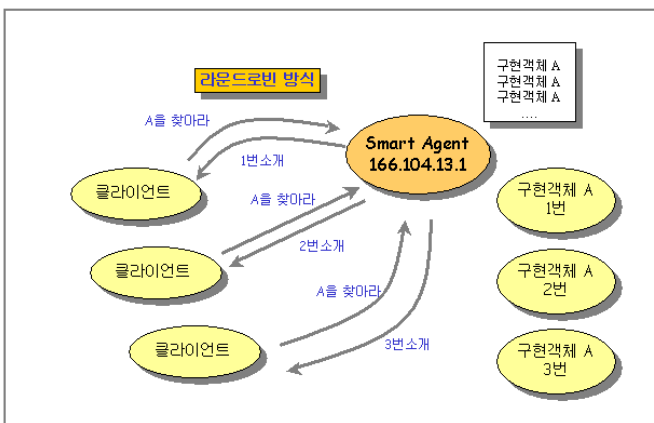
라운드로빈 방식

구현객체 A
구현객체 A
구현객체 A
....

A를 찾아라

Smart Agent
166.104.13.1

1번소개

클라이언트

A를 찾아라

구현객체 A
1번

2번소개

클라이언트

구현객체 A
2번

A를 찾아라

클라이언트

3번소개

구현객체 A
3번